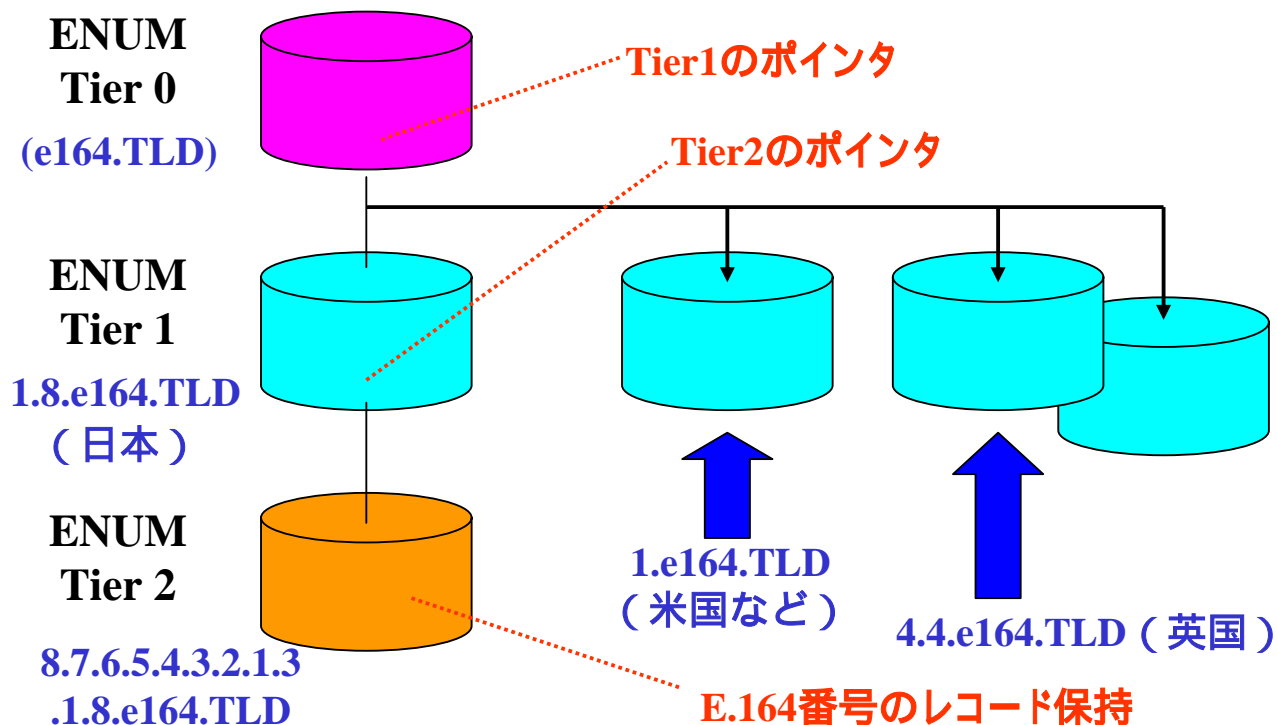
ENUM Tier 0
(e164.TLD)

Tier1のポインタ

Tier2のポインタ

ENUM Tier 1
1.8.e164.TLD
（日本）

ENUM Tier 2
8.7.6.5.4.3.2.1.3 .1.8.e164.TLD

1.e164.TLD
（米国など）

4.4.e164.TLD（英国）

E.164番号のレコード保持